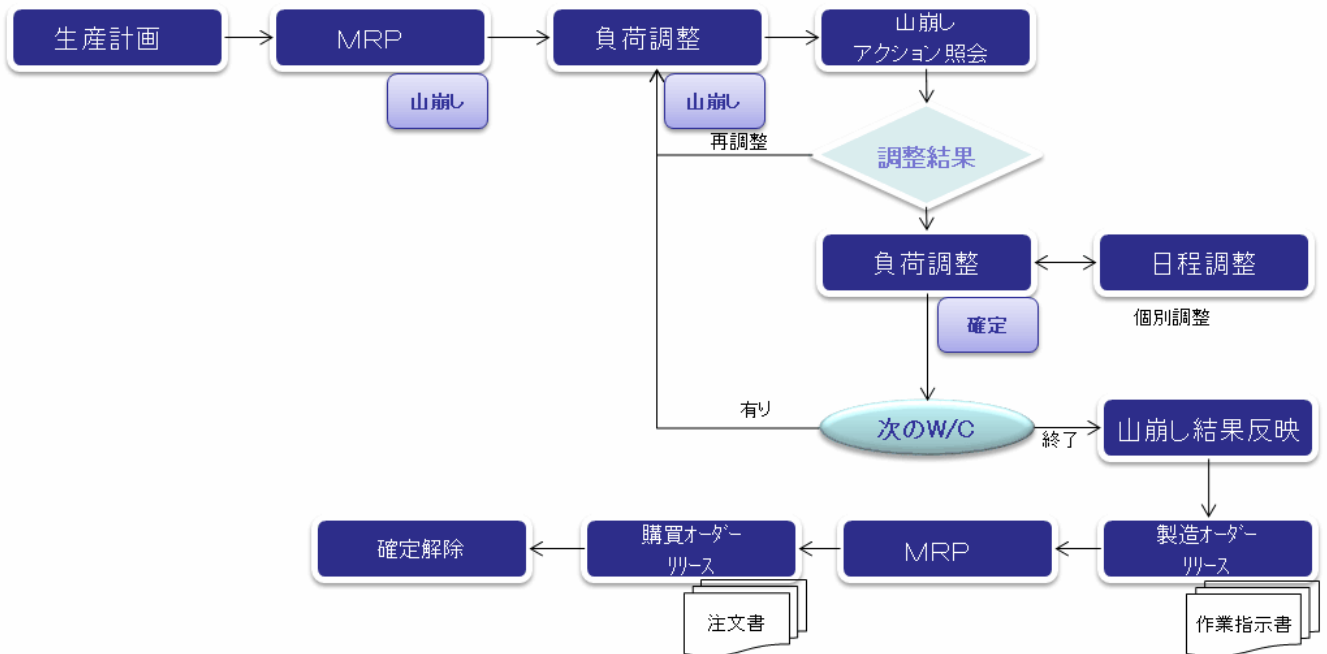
生産計画

MRP

山崩し

負荷調整

山崩し

山崩し
アクション照会

再調整

調整結果

負荷調整

日程調整

確定

個別調整

有り

次のW/C

終了

山崩し結果反映

確定解除

購買オーダー
リリース

MRP

製造オーダー
リリース

注文書

作業指示書